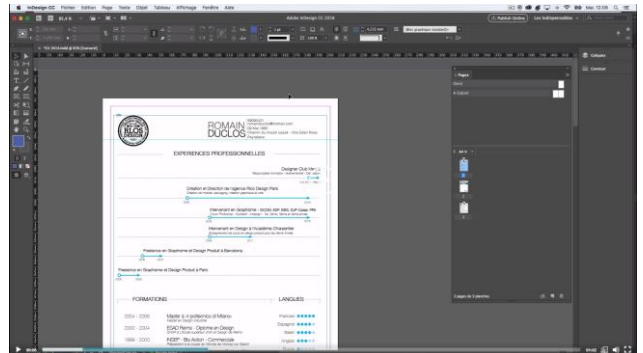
InDesign CC Fichier Edition Page Texte Objet Tableau Affichage Fenêtre Aide

Adobe InDesign CC 2014

Publier Online

Les Indispensables

ROMAIN DUCLOS

EXPERIENCES PROFESSIONNELLES

Designer Club Med

Création et Direction de l'agence Rlcos Design Paris

Intervenant en Graphisme - ECOD ESP ESC SUP Design PM

Intervenant en Design à l'Académie Charpentier

Freelance en Graphisme et Design Produit à Barcelona

Freelance en Graphisme et Design Produit à Paris

FORMATIONS

LANGUES

2004 - 2006 Master à Il politecnico di Milano

2002 - 2004 ESAD Reims - Diplôme en Design

1999 - 2000 INSEP - Bts Action - Commerciale

Français

Espagnol

Italien

Anglais

Pages

Calques

Contour

Aucun

A-Gabarit